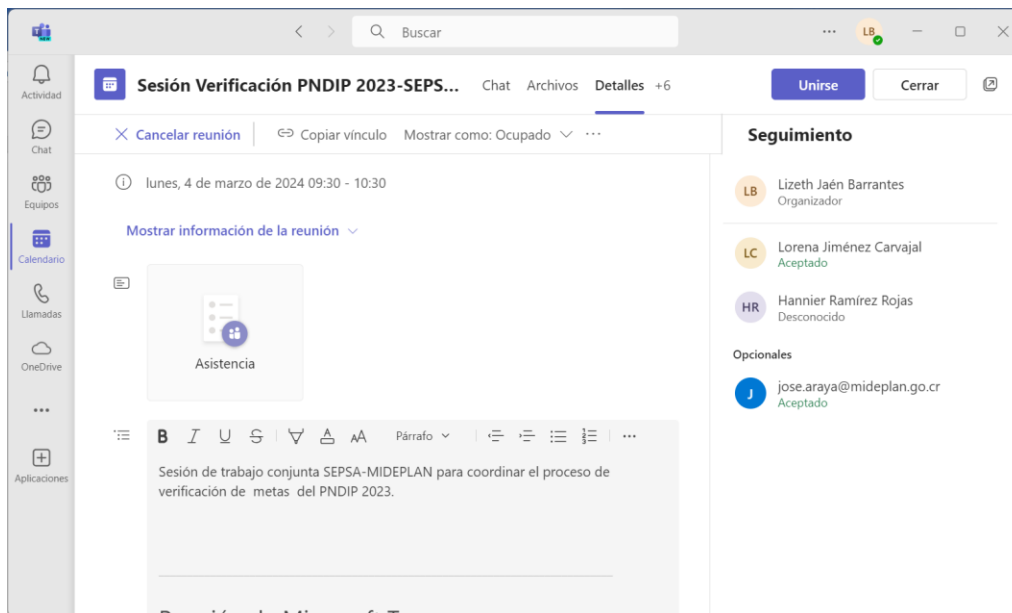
Buscar

LB

Actividad

Chat

Equipos

Calendario

Llamadas

OneDrive

...

Aplicaciones

Sesión Verificación PNDIP 2023-SEPS...

Chat Archivos Detalles +6

Unirse

Cerrar

Cancelar reunión

Copiar vínculo

Mostrar como: Ocupado

...

lunes, 4 de marzo de 2024 09:30 - 10:30

Mostrar información de la reunión

Asistencia

B I U S

Párrafo

...

Sesión de trabajo conjunta SEPSA-MIDEPLAN para coordinar el proceso de verificación de metas del PNDIP 2023.

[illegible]

Seguimiento

LB Lizeth Jaén Barrantes
Organizador

LC Lorena Jiménez Carvajal
Aceptado

HR Hannier Ramírez Rojas
Desconocido

Opcionales

J jose.araya@mideplan.go.cr
Aceptado